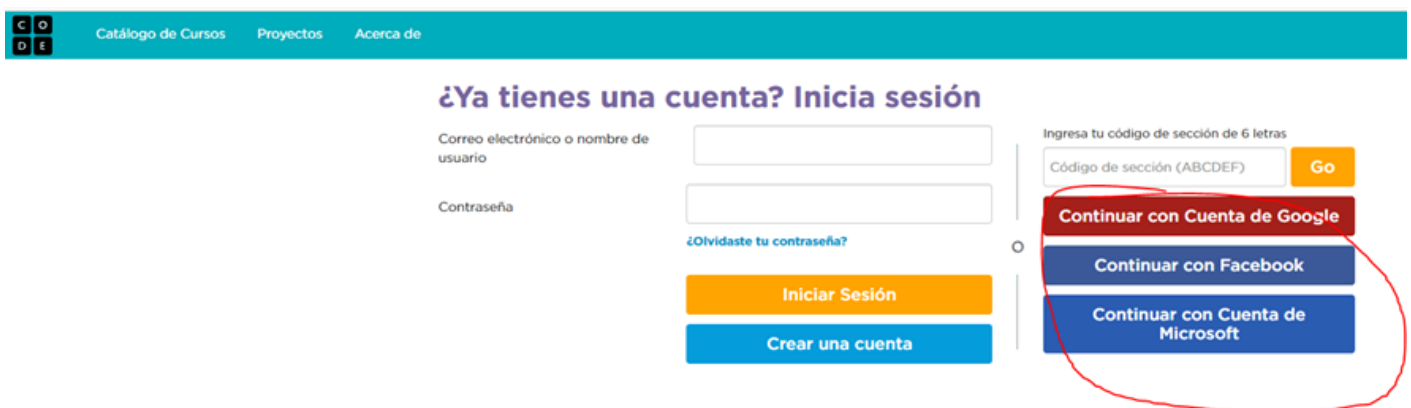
C O
D E

Catálogo de Cursos Proyectos Acerca de

¿Ya tienes una cuenta? Inicia sesión

Correo electrónico o nombre de usuario

Contraseña

¿Olvidaste tu contraseña?

Iniciar Sesión

Crear una cuenta

O

Ingresa tu código de sección de 6 letras

Código de sección (ABCDEF)

Go

Continuar con Cuenta de Google

Continuar con Facebook

Continuar con Cuenta de Microsoft